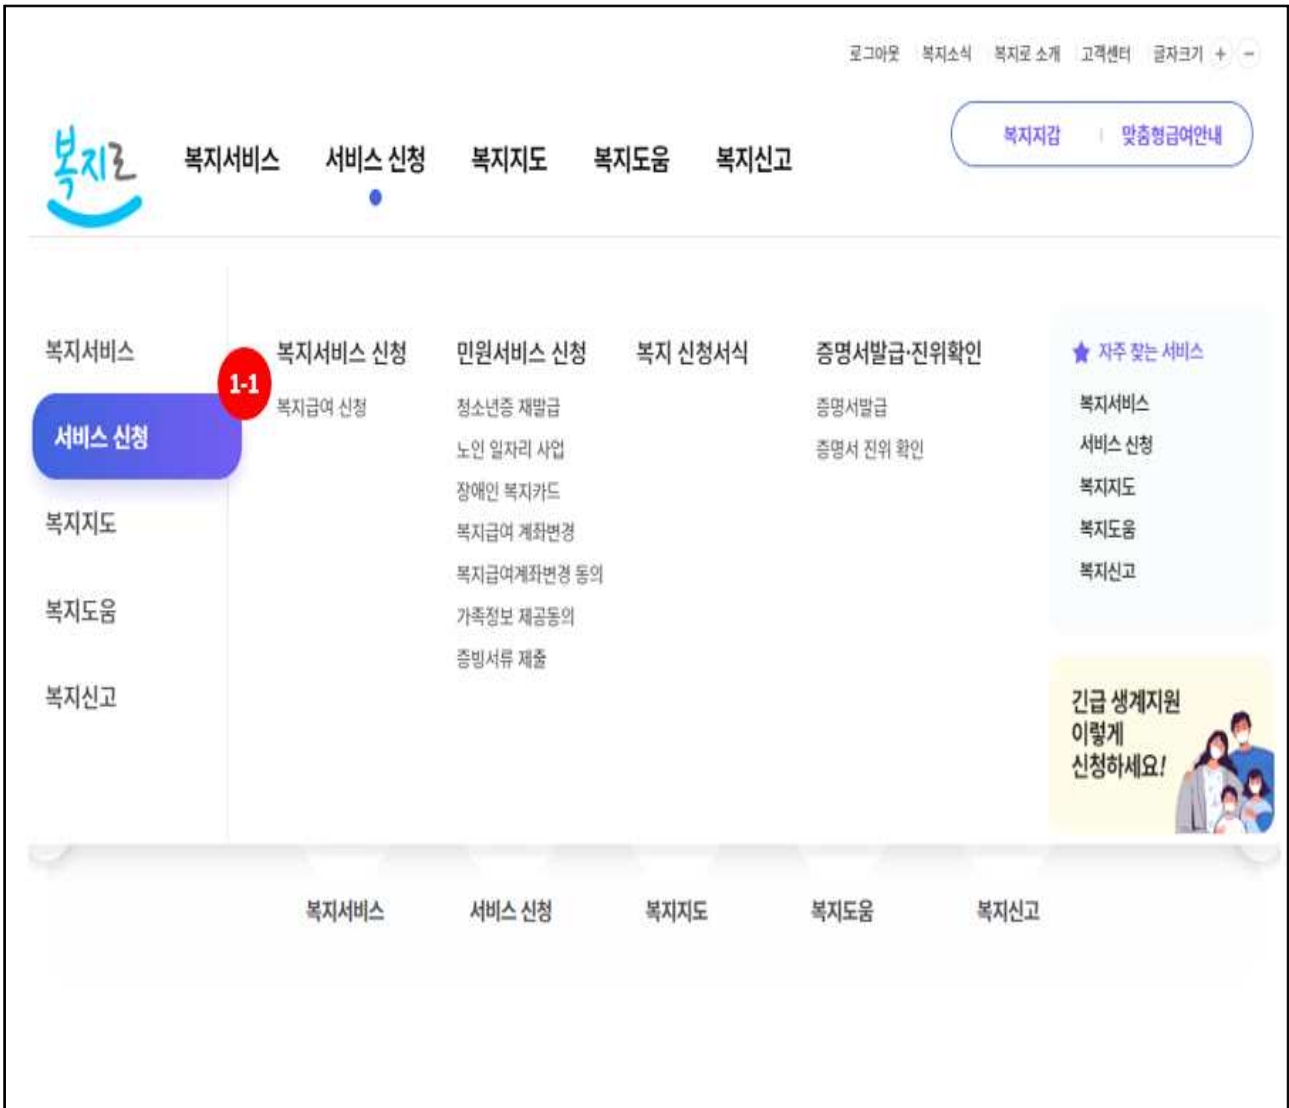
로그아웃 복지소식 복지로 소개 고객센터 글자크기 + −

복지로

복지서비스 서비스 신청 복지지도 복지도움 복지신고

복지지갑 | 맞춤형급여안내

복지서비스

1-1

서비스 신청

복지지도

복지도움

복지신고

복지서비스 신청

복지급여 신청

민원서비스 신청

청소년증 재발급

노인 일자리 사업

장애인 복지카드

복지급여 계좌변경

복지급여계좌변경 동의

가족정보 제공동의

증빙서류 제출

복지 신청서식

증명서발급·진위확인

증명서발급

증명서 진위 확인

자주 찾는 서비스

복지서비스

서비스 신청

복지지도

복지도움

복지신고

긴급 생계지원 이렇게 신청하세요!

복지서비스 서비스 신청 복지지도 복지도움 복지신고